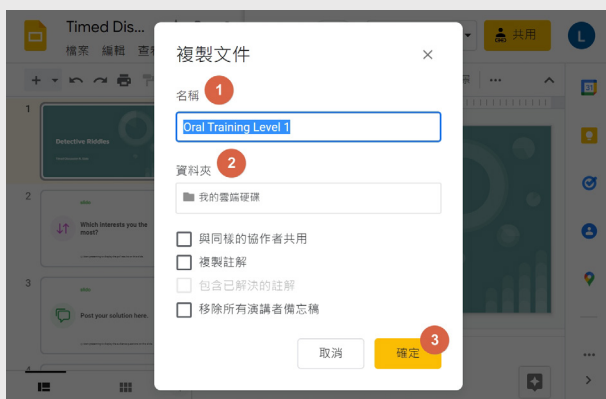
Timed Dis
檔案 編輯 查
共用
L
1
Detective Riddles
2
Which interests you the most?
3
Post your solution here.

複製文件
名稱 1
Oral Training Level 1
資料夾 2
我的雲端硬碟
與同樣的協作者共用
複製註解
包含已解決的註解
移除所有演講者備忘稿
取消
確定 3